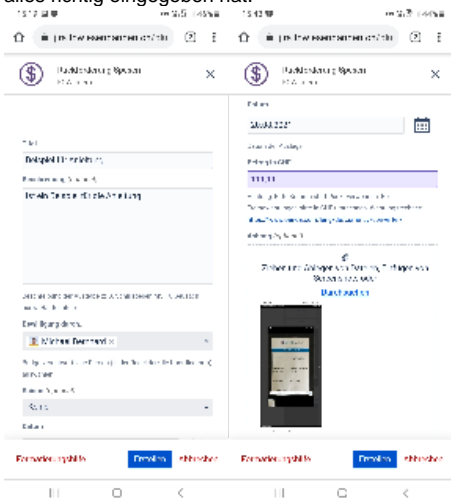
alles richtig eingegeben hat.

Rückforderung Spesen

Titel
Beispiel Ihr Anliegen
Beschreibung
Details zu Ihrer Anmeldung

Bewilligung durch
Michael Bernhard

Datum

Rückforderung Spesen

Datum

Betrag in CHF

Beleg hochladen

Erstellen
Abbrechen

Erstellen
Abbrechen